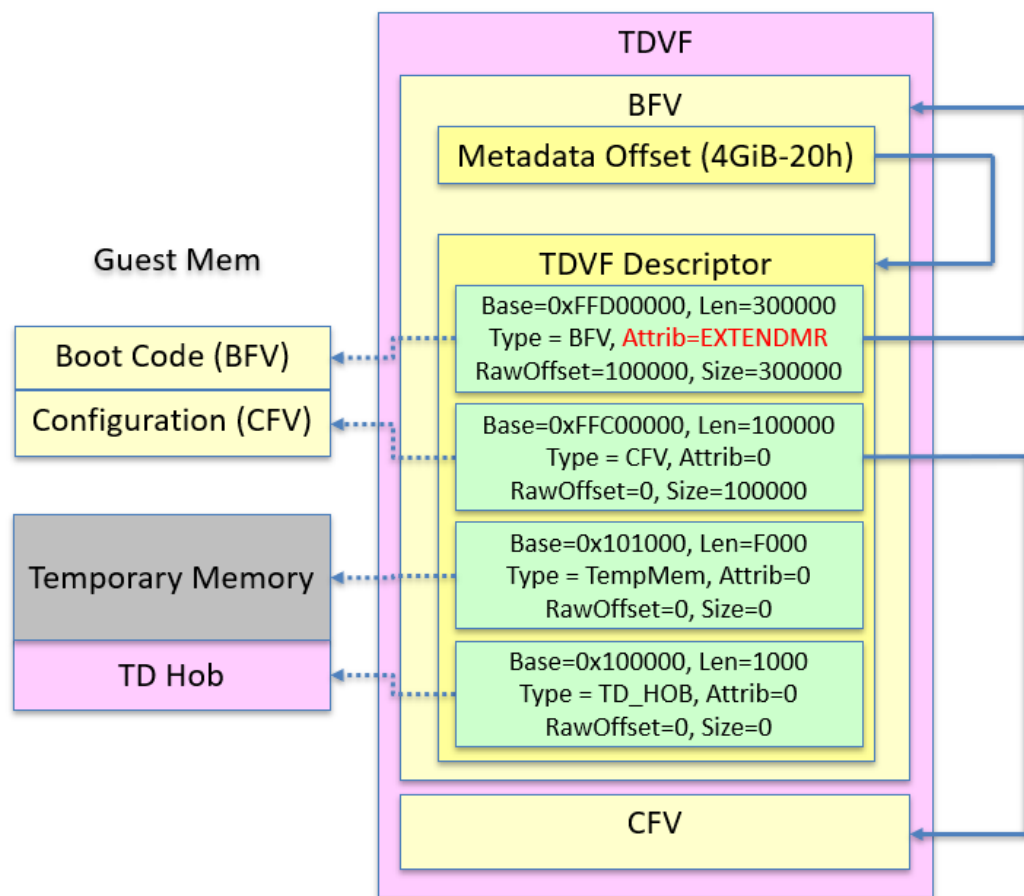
TDVF

BFV

Metadata Offset (4GiB-20h)

Guest Mem

TDVF Descriptor

Base=0xFFD00000, Len=300000
Type = BFV, Attrib=EXTENDMR
RawOffset=100000, Size=300000

Boot Code (BFV)

Configuration (CFV)

Base=0xFFC00000, Len=100000
Type = CFV, Attrib=0
RawOffset=0, Size=100000

Temporary Memory

Base=0x101000, Len=F000
Type = TempMem, Attrib=0
RawOffset=0, Size=0

TD Hob

Base=0x100000, Len=1000
Type = TD_HOB, Attrib=0
RawOffset=0, Size=0

CFV